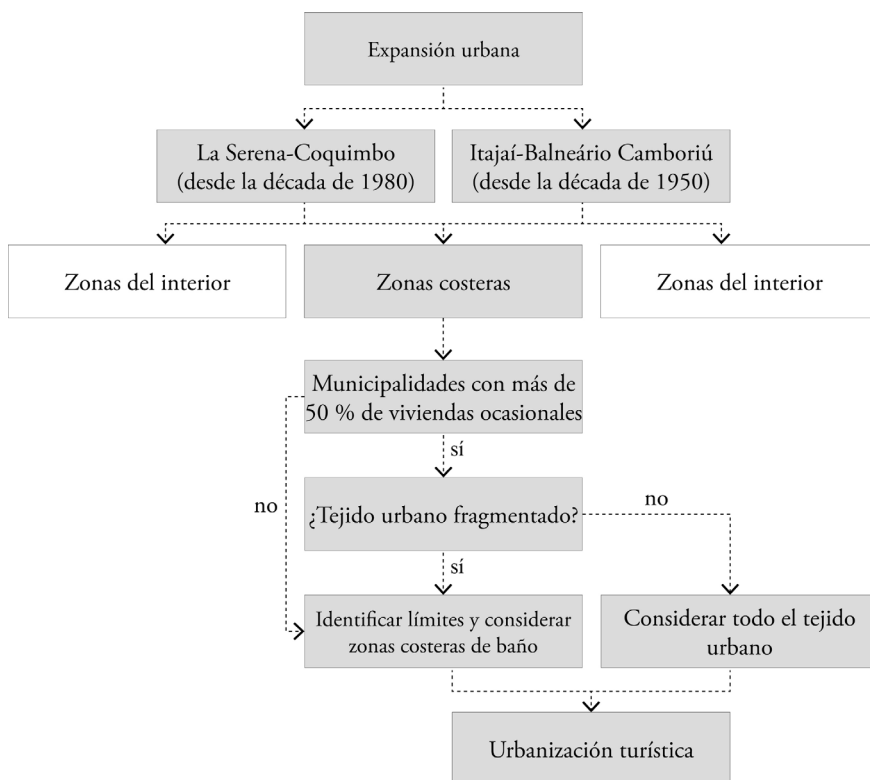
Expansión urbana

La Serena-Coquimbo (desde la década de 1980)

Itajaí-Balneário Camboriú (desde la década de 1950)

Zonas del interior

Zonas costeras

Zonas del interior

Municipalidades con más de 50 % de viviendas ocasionales

sí

no

¿Tejido urbano fragmentado?

no

sí

Identificar límites y considerar zonas costeras de baño

Considerar todo el tejido urbano

Urbanización turística